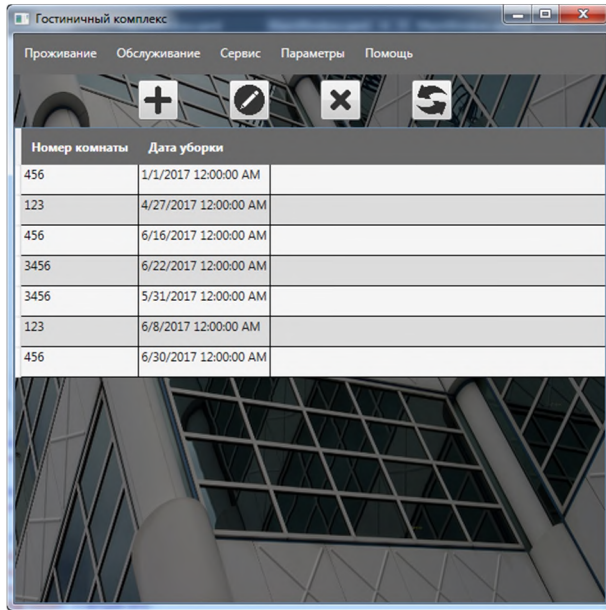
Гостиничный комплекс

Проживание Обслуживание Сервис Параметры Помощь

| Номер комнаты | Дата уборки |
|---|---|
| 456 | 1/1/2017 12:00:00 AM |
| 123 | 4/27/2017 12:00:00 AM |
| 456 | 6/16/2017 12:00:00 AM |
| 3456 | 6/22/2017 12:00:00 AM |
| 3456 | 5/31/2017 12:00:00 AM |
| 123 | 6/8/2017 12:00:00 AM |
| 456 | 6/30/2017 12:00:00 AM |